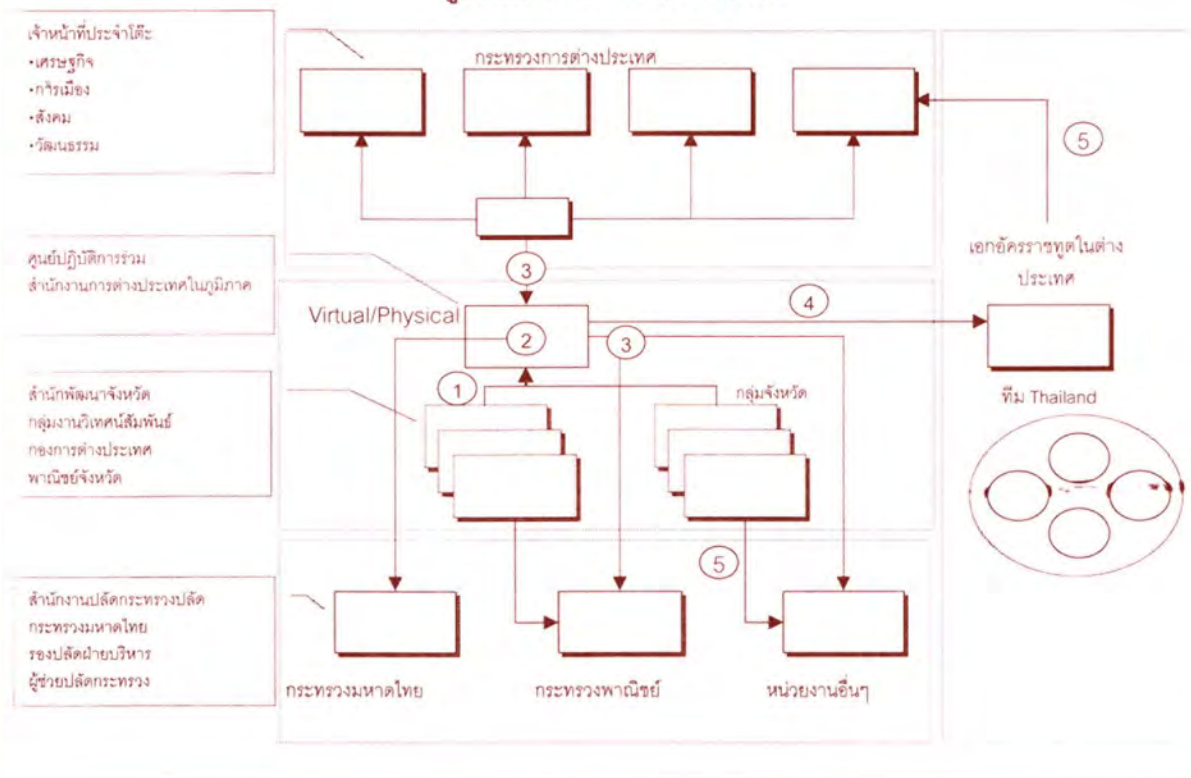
เจ้าหน้าที่ประจำโต๊ะ
•เศรษฐกิจ
•การเมือง
•สังคม
•วัฒนธรรม

กระทรวงการต่างประเทศ

5

ศูนย์ปฏิบัติการร่วม
สำนักงานการต่างประเทศในภูมิภาค

3

เอกอัครราชทูตในต่างประเทศ

Virtual/Physical

4

2

3

1

กลุ่มจังหวัด

ทีม Thailand

สำนักพัฒนาจังหวัด
กลุ่มงานวิเทศน์สัมพันธ์
กองการต่างประเทศ
พาณิชย์จังหวัด

5

สำนักงานปลัดกระทรวงปลัดกระทรวงมหาดไทย
รองปลัดฝ่ายบริหาร
ผู้ช่วยปลัดกระทรวง

กระทรวงมหาดไทย

กระทรวงพาณิชย์

หน่วยงานอื่นๆ